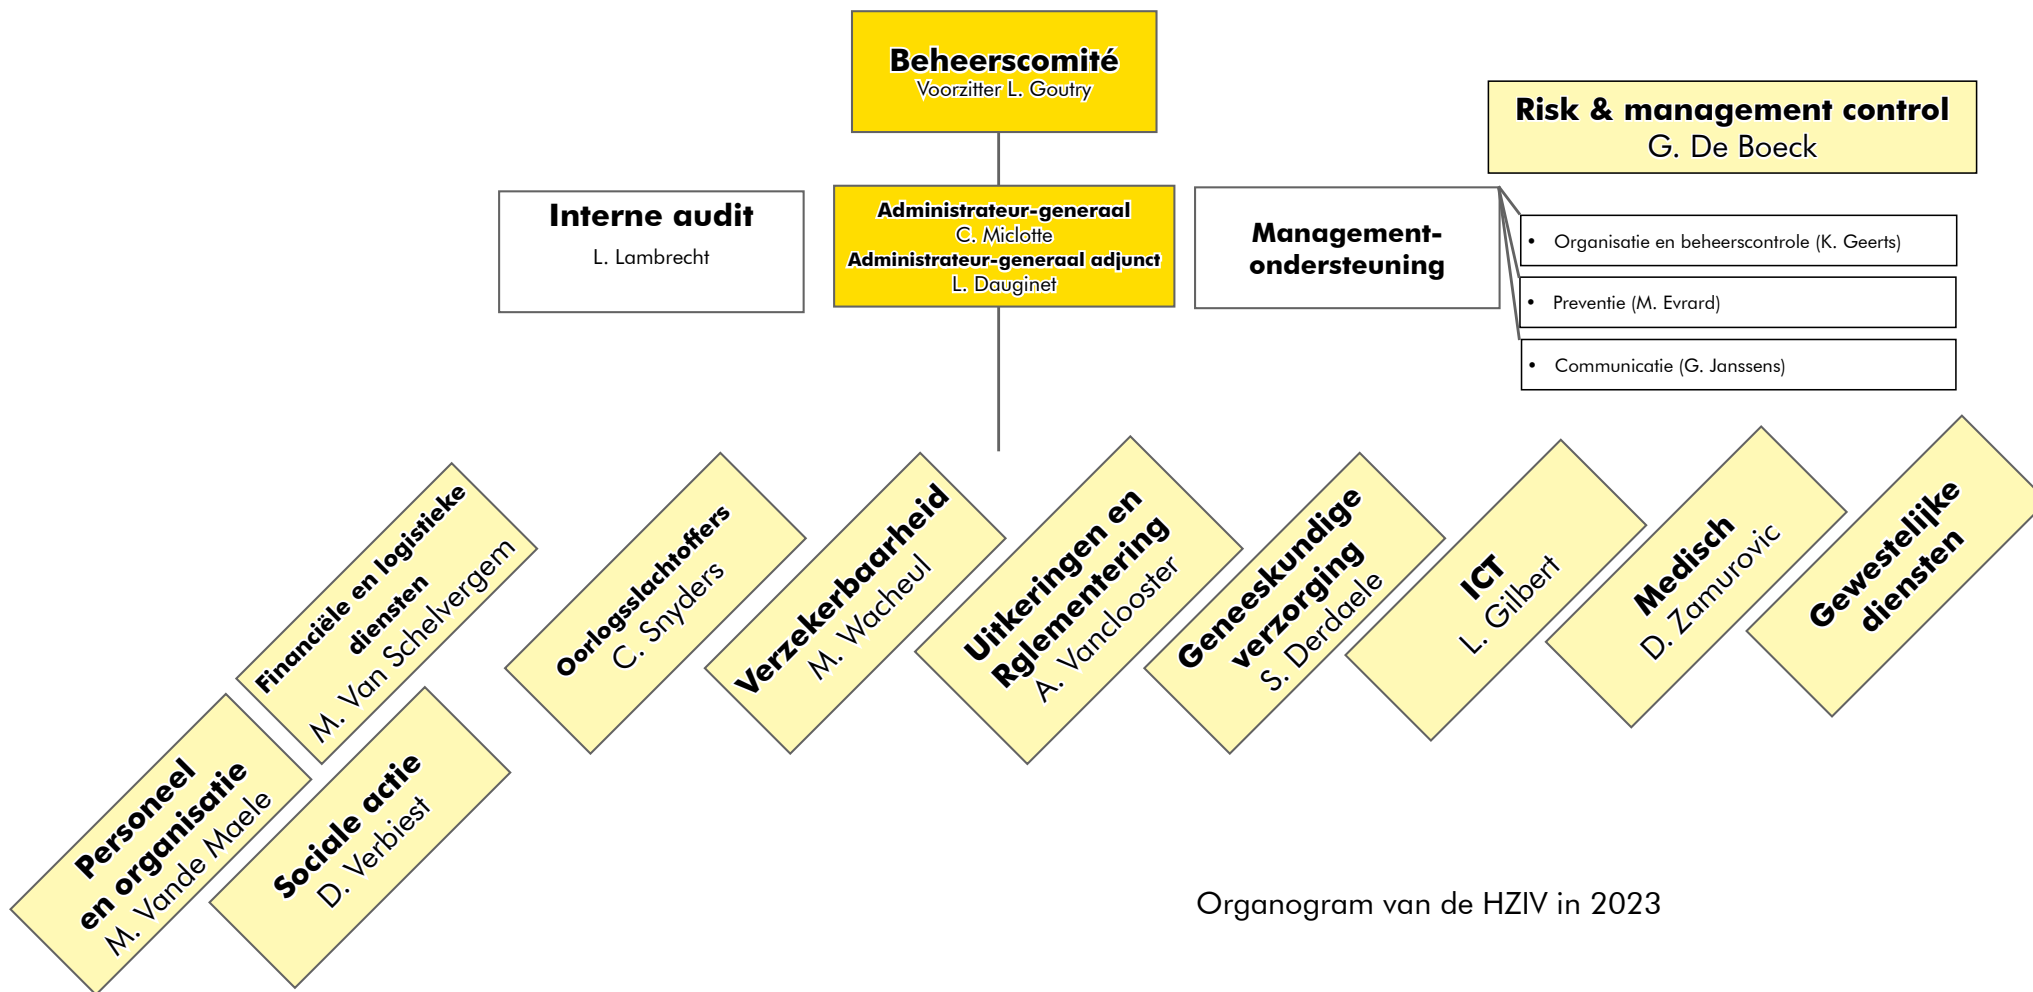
Beheerscomité
Voorzitter L. Goutry

Risk & management control
G. De Boeck

Interne audit
L. Lambrecht

Administrateur-generaal
C. Miclotte
Administrateur-generaal adjunct
L. Dauginet

Management-ondersteuning

• Organisatie en beheerscontrole (K. Geerts)

• Preventie (M. Evrard)

• Communicatie (G. Janssens)

Financiële en logistieke diensten
M. Van Schelvergem

Personeel en organisatie
M. Vande Maele

Sociale actie
D. Verbiest

Oorlogsslachtoffers
C. Snyders

Verzekerbaarheid
M. Wacheul

Uitkeringen en Rglementering
A. Vanclooster

Geneeskundige verzorging
S. Derdaele

ICT
L. Gilbert

Medisch
D. Zamurovic

Gewestelijke diensten

Organogram van de HZIV in 2023